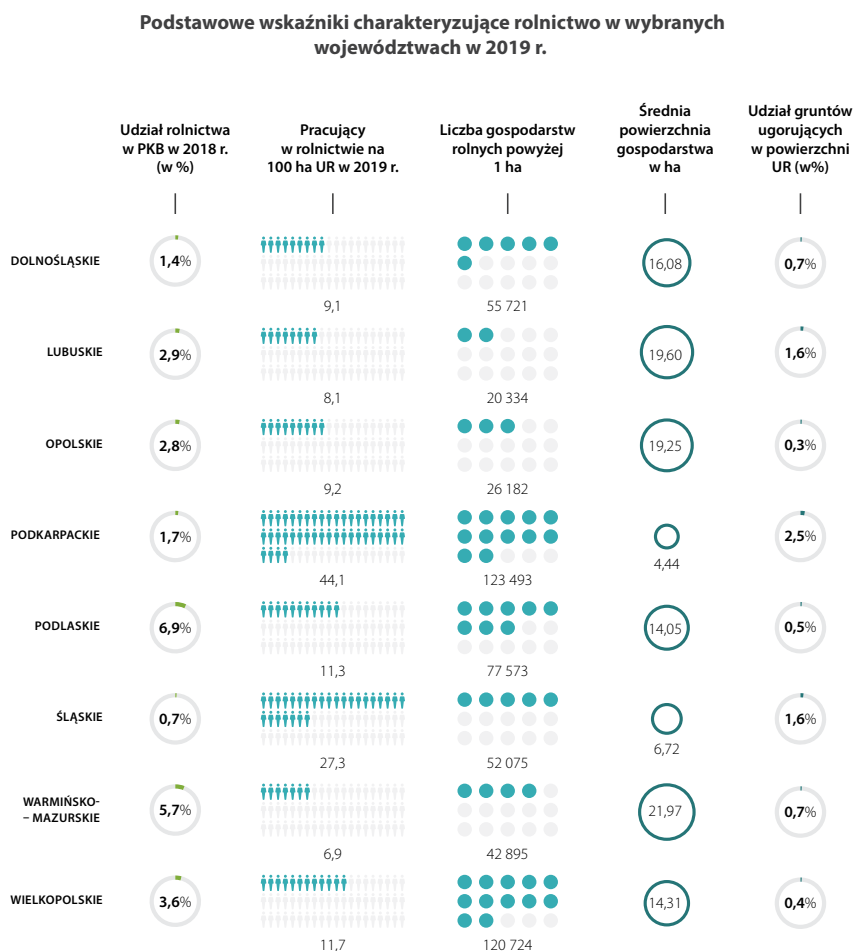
Podstawowe wskaźniki charakteryzujące rolnictwo w wybranych województwach w 2019 r.

| | Udział rolnictwa w PKB w 2018 r. (w %) | Pracujący w rolnictwie na 100 ha UR w 2019 r. | Liczba gospodarstw rolnych powyżej 1 ha | Średnia powierzchnia gospodarstwa w ha | Udział gruntów ugorujących w powierzchni UR (w%) |
|---|---|---|---|---|---|
| DOLNOŚLĄSKIE | 1,4% | 9,1 | 55 721 | 16,08 | 0,7% |
| LUBUSKIE | 2,9% | 8,1 | 20 334 | 19,60 | 1,6% |
| OPOLSKIE | 2,8% | 9,2 | 26 182 | 19,25 | 0,3% |
| PODKARPACKIE | 1,7% | 44,1 | 123 493 | 4,44 | 2,5% |
| PODLASKIE | 6,9% | 11,3 | 77 573 | 14,05 | 0,5% |
| ŚLĄSKIE | 0,7% | 27,3 | 52 075 | 6,72 | 1,6% |
| WARMIŃSKO-MAZURSKIE | 5,7% | 6,9 | 42 895 | 21,97 | 0,7% |
| WIELKOPOLSKIE | 3,6% | 11,7 | 120 724 | 14,31 | 0,4% |